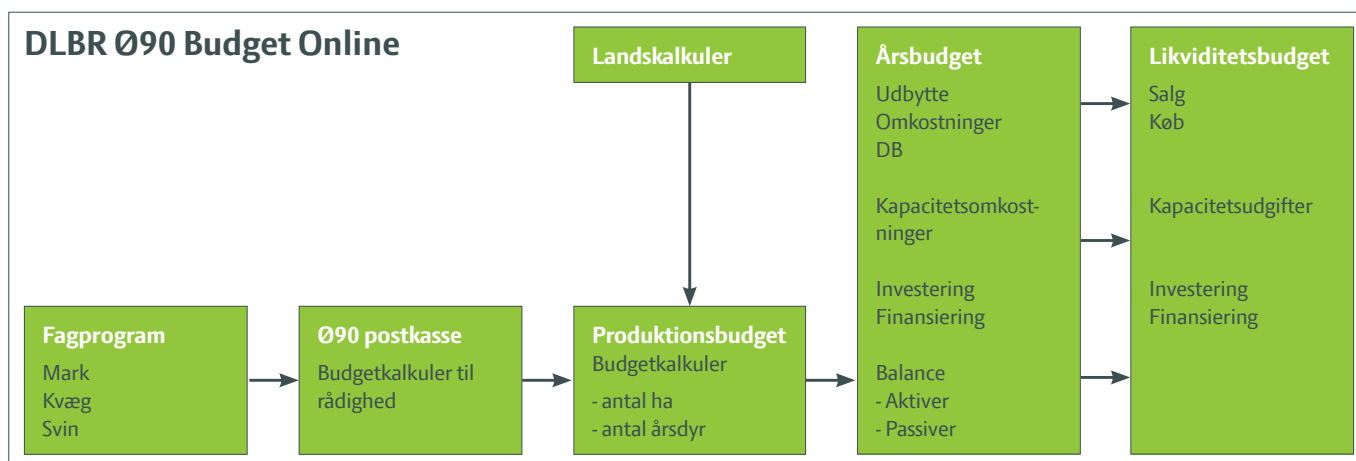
DLBR Ø90 Budget Online

Landskalkuler

Årsbudget
Udbytte
Omkostninger
DB

Kapacitetsomkostninger

Investering
Finansiering

Balance
- Aktiver
- Passiver

Likviditetsbudget
Salg
Køb

Kapacitetsudgifter

Investering
Finansiering

Fagprogram
Mark
Kvæg
Svin

Ø90 postkasse
Budgetkalkuler til rådighed

Produktionsbudget
Budgetkalkuler

- antal ha
- antal årsdyr